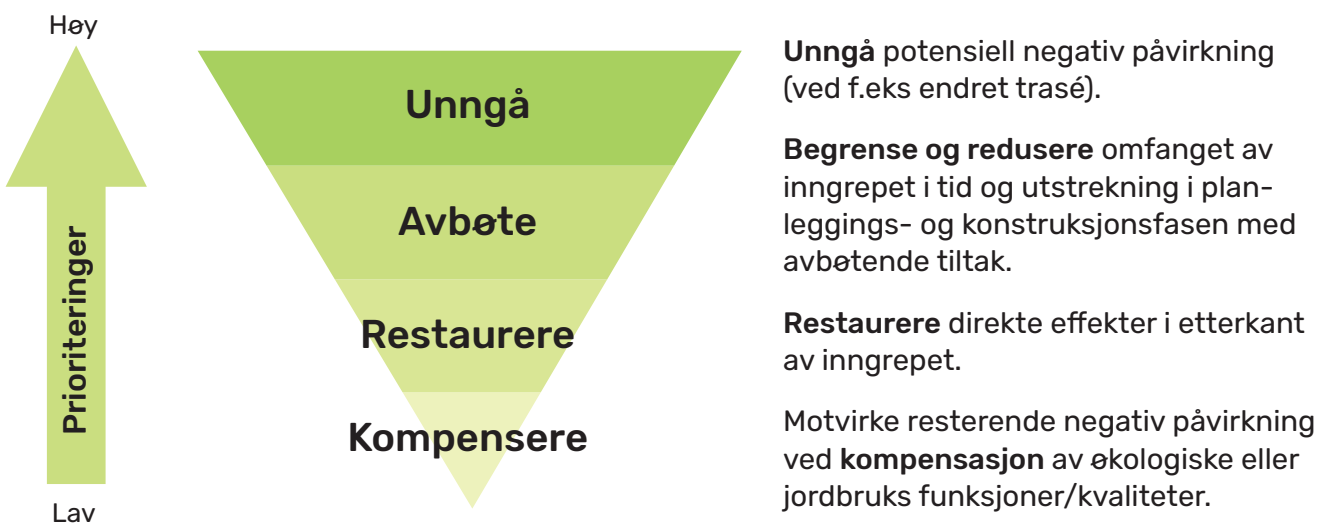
Høy

Prioriteringer

Lav

Unngå

Avbøte

Restaurere

Kompensere

Unngå potensiell negativ påvirkning (ved f.eks endret trasé).

Begrense og redusere omfanget av inngrepet i tid og utstrekning i planleggings- og konstruksjonsfasen med avbøtende tiltak.

Restaurere direkte effekter i etterkant av inngrepet.

Motvirke resterende negativ påvirkning ved kompensasjon av økologiske eller jordbruks funksjoner/kvaliteter.